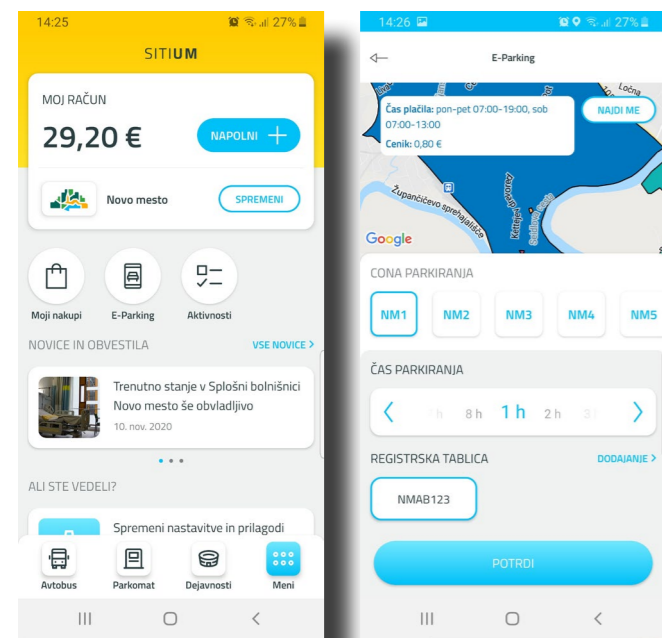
14:25

27%

SITIUM

MOJ RAČUN

29,20 €

NAPOLNI +

Novo mesto

SPREMENI

Moji nakupi

E-Parking

Aktivnosti

NOVICE IN OBVESTILA

VSE NOVICE >

Trenutno stanje v Splošni bolnišnici Novo mesto še obvladljivo

10. nov. 2020

ALI STE VEDELI?

Spremeni nastavitve in prilagodi

Avtobus

Parkomat

Dejavnosti

Meni

14:26

27%

E-Parking

Čas plačila: pon-pet 07:00-19:00, sob 07:00-13:00

Cenik: 0,80 €

NAJDI ME

Županičevo sprehajališče

Kettejev drevored

Google

CONA PARKIRANJA

NM1

NM2

NM3

NM4

NM5

ČAS PARKIRANJA

8 h

1 h

2 h

REGISTRSKA TABLICA

DODAJANJE >

NMAB123

POTRDI